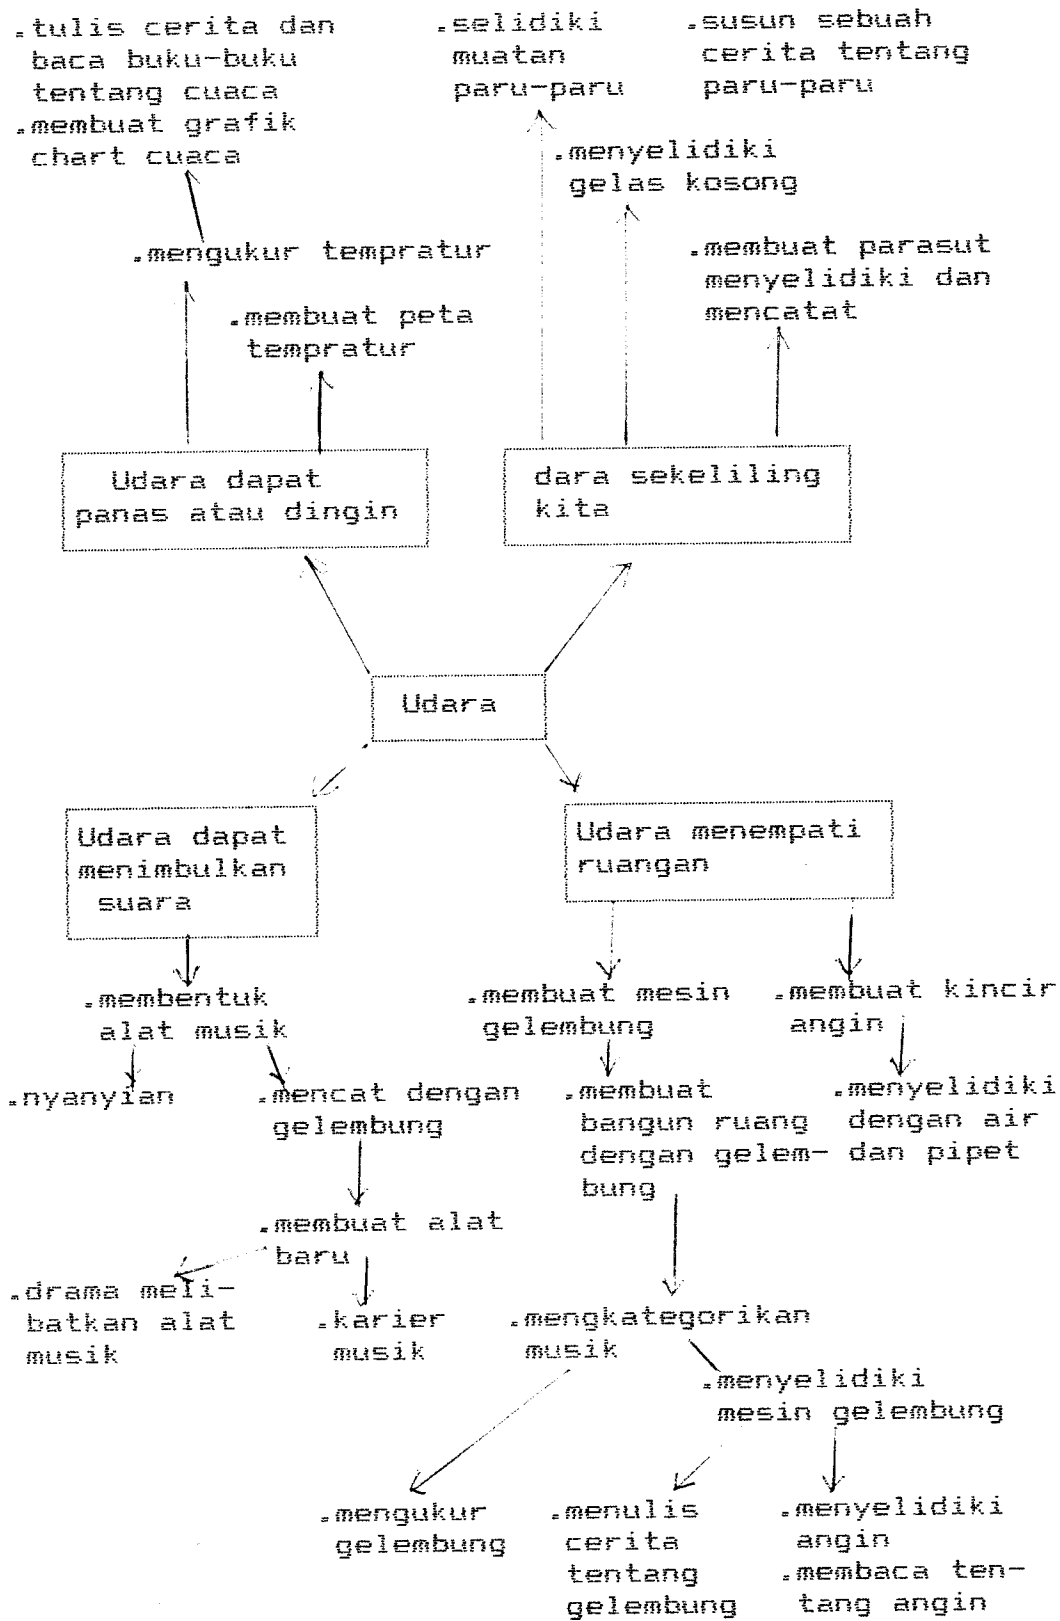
.tulis cerita dan baca buku-buku tentang cuaca
.membuat grafik chart cuaca

.selidiki muatan paru-paru

.susun sebuah cerita tentang paru-paru

.menyelidiki gelas kosong

.mengukur tempratur

.membuat parasut menyelidiki dan mencatat

.membuat peta tempratur

Udara dapat panas atau dingin

dara sekeliling kita

Udara

Udara dapat menimbulkan suara

Udara menempati ruangan

.membentuk alat musik

.membuat mesin gelembung

.membuat kincir angin

.nyanyian

.mencat dengan gelembung

.membuat bangun ruang dengan gelembung

.menyelidiki dengan air dan pipet

.membuat alat baru

.drama melibatkan alat musik

.karier musik

.mengkategorikan musik

.menyelidiki mesin gelembung

.mengukur gelembung

.menulis cerita tentang gelembung

.menyelidiki angin
.membaca tentang angin